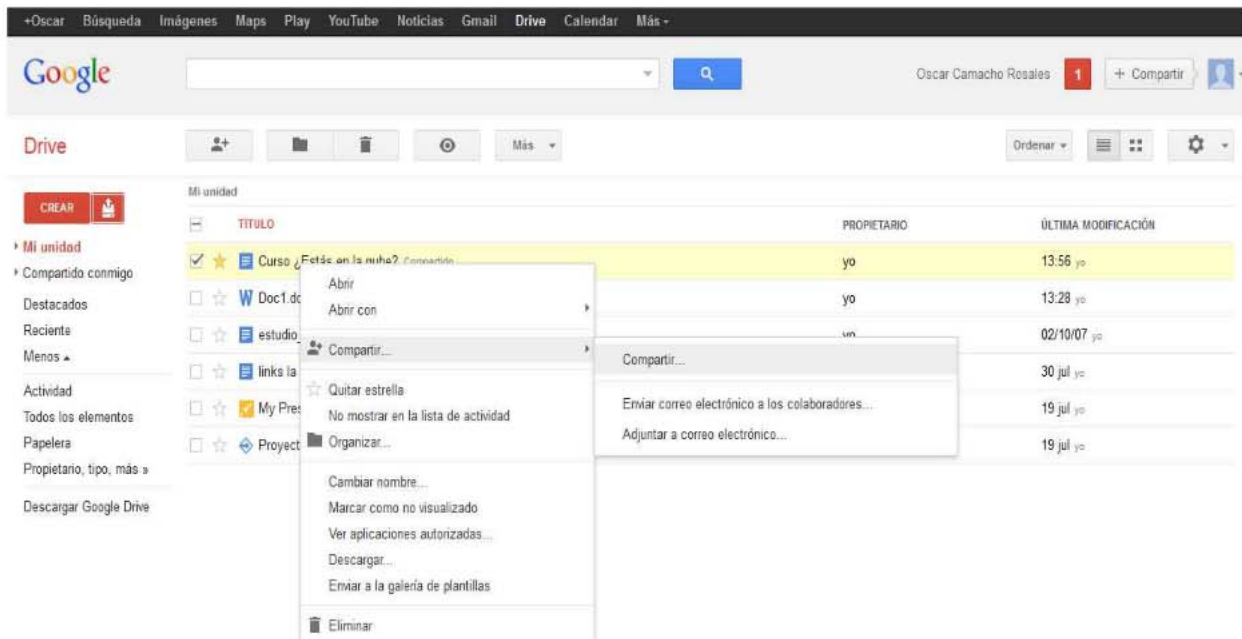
+Oscar Búsqueda Imágenes Maps Play YouTube Noticias Gmail Drive Calendar Más

Google

Oscar Camacho Rosales 1 + Compartir

Drive

Más

Ordenar

CREAR

Mi unidad

Compartido conmigo

Destacados

Reciente

Menos

Actividad

Todos los elementos

Papelera

Propietario, tipo, más »

Descargar Google Drive

Mi unidad

TÍTULO

PROPIETARIO

ÚLTIMA MODIFICACIÓN

Curso ¿Estás en la nube? Compartido

yo

13:56 yo

Doc1.dc

yo

13:28 yo

estudio_

yo

02/10/07 yo

links la

30 jul yo

My Pres

19 jul yo

Proyect

19 jul yo

Abrir

Abrir con

Compartir...

Quitar estrella

No mostrar en la lista de actividad

Organizar...

Cambiar nombre...

Marcar como no visualizado

Ver aplicaciones autorizadas...

Descargar...

Enviar a la galería de plantillas

Eliminar

Compartir...

Enviar correo electrónico a los colaboradores...

Adjuntar a correo electrónico...